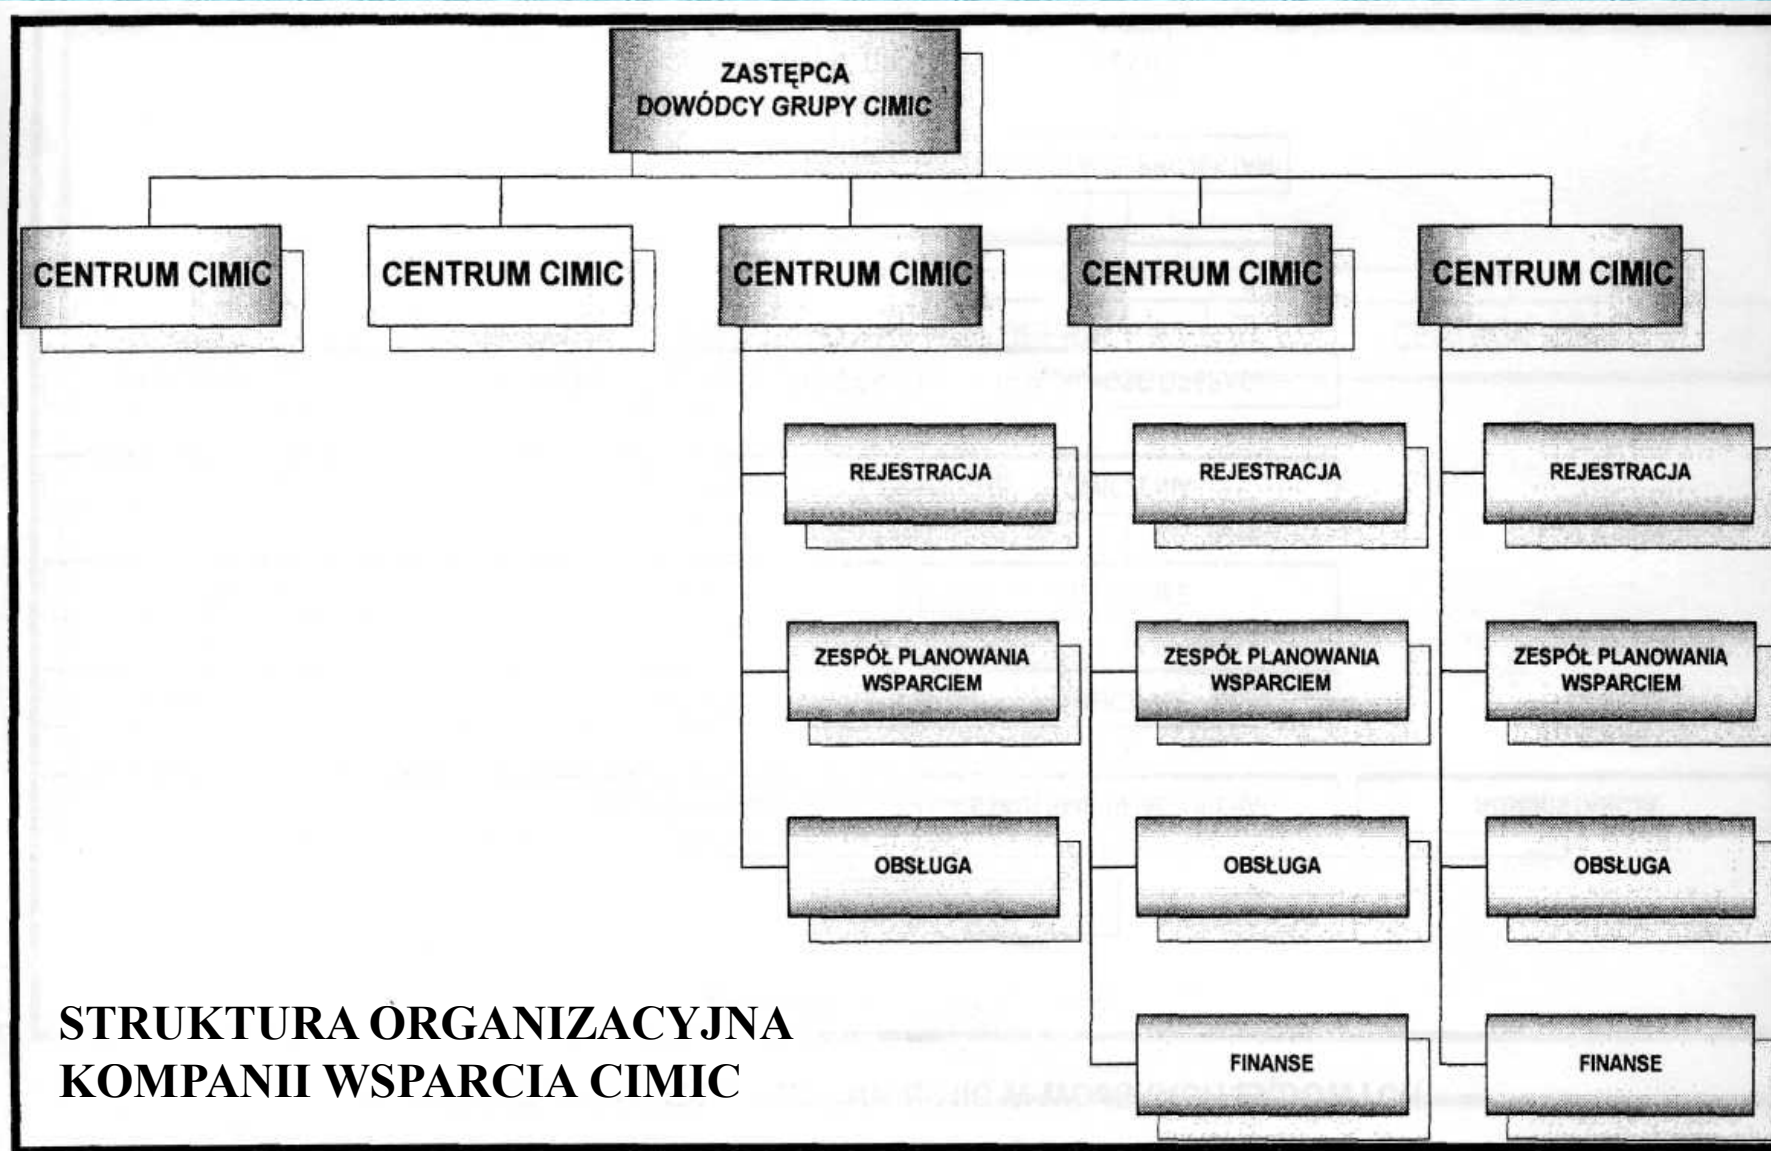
ZASTĘPCA DOWÓDCY GRUPY CIMIC

CENTRUM CIMIC

CENTRUM CIMIC

CENTRUM CIMIC

CENTRUM CIMIC

CENTRUM CIMIC

REJESTRACJA

REJESTRACJA

REJESTRACJA

ZESPÓŁ PLANOWANIA WSPARCIEM

ZESPÓŁ PLANOWANIA WSPARCIEM

ZESPÓŁ PLANOWANIA WSPARCIEM

OBSŁUGA

OBSŁUGA

OBSŁUGA

FINANSE

FINANSE

STRUKTURA ORGANIZACYJNA KOMPANII WSPARCIA CIMIC